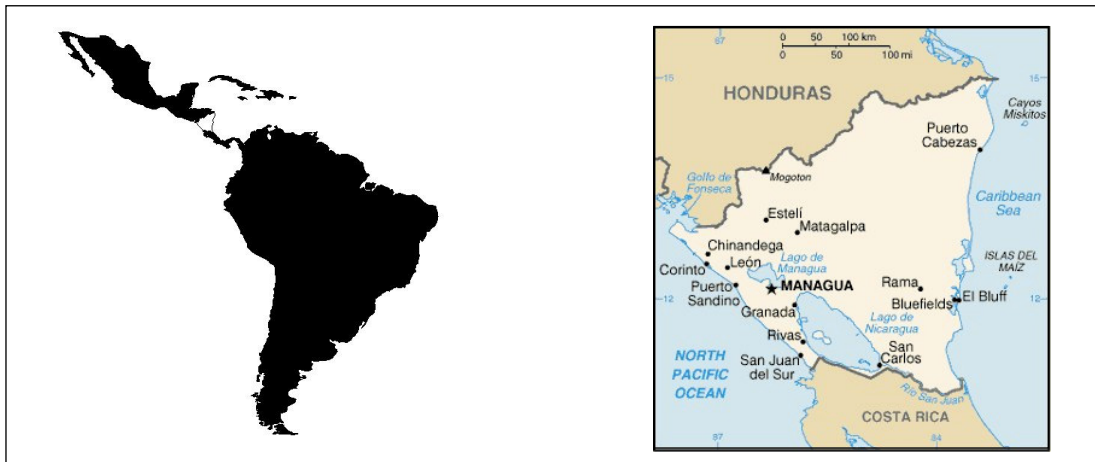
0 50 100 km
0 50 100 mi

87
15
15

HONDURAS

Cayos Miskitos

Puerto Cabezas

Golfo de Fonseca

Mogoton

Caribbean Sea

Estelí

Matagalpa

Chinandega

Lago de Managua

ISLAS DEL MAIZ

Corinto

León

MANAGUA

Rama

El Bluff

12

Puerto Sandino

Bluefields

12

Granada

Lago de Nicaragua

Rivas

San Carlos

NORTH PACIFIC OCEAN

San Juan del Sur

Río San Juan

COSTA RICA

87
84